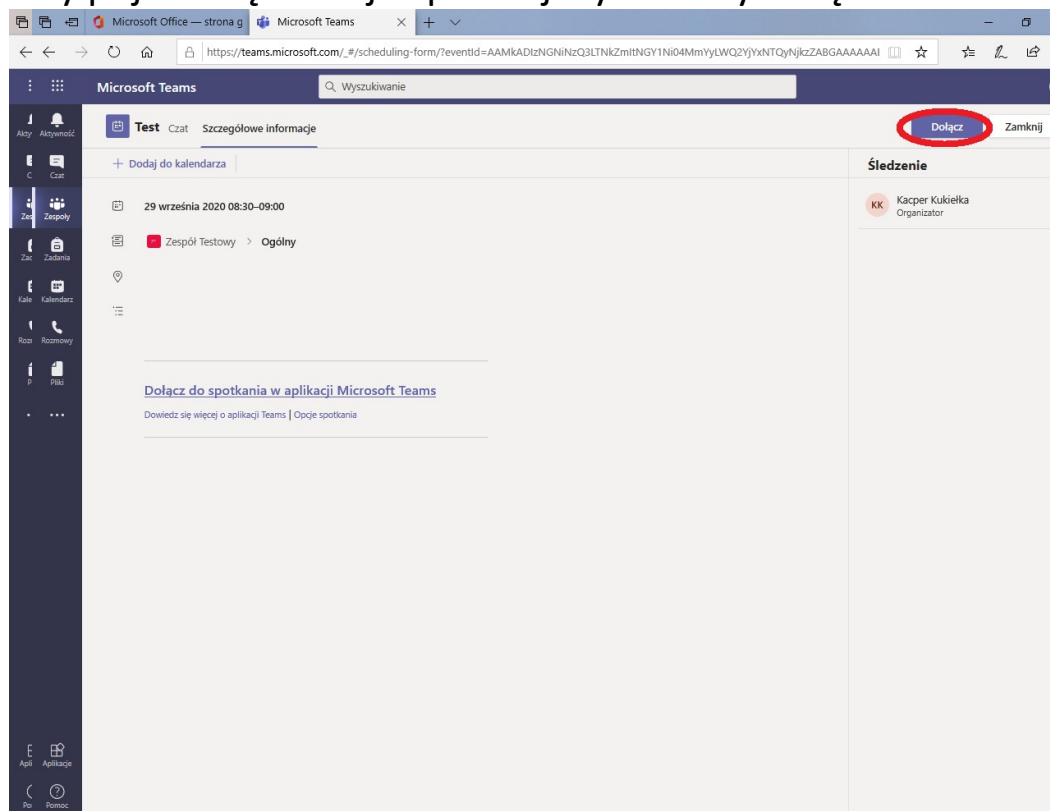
Microsoft Office — strona g
Microsoft Teams

https://teams.microsoft.com/_#/scheduling-form/?eventId=AAMkADIzNGNiNzQ3LTNkZmItNGY1Ni04MmYyLWQ2YjYxNTQyNjkzZABGAAAAAAI

Microsoft Teams
Wyszukiwanie

Aktywność
Czat
Zespoły
Zadania
Kalendarz
Rozmowy
Pliki
...
Aplikacje
Pomoc

Test Czat Szczegółowe informacje
Dołącz
Zamknij

+ Dodaj do kalendarza

29 września 2020 08:30–09:00

Zespół Testowy > Ogólny

Dołącz do spotkania w aplikacji Microsoft Teams
Dowiedz się więcej o aplikacji Teams | Opcje spotkania

Śledzenie
KK Kacper Kukiełka
Organizator